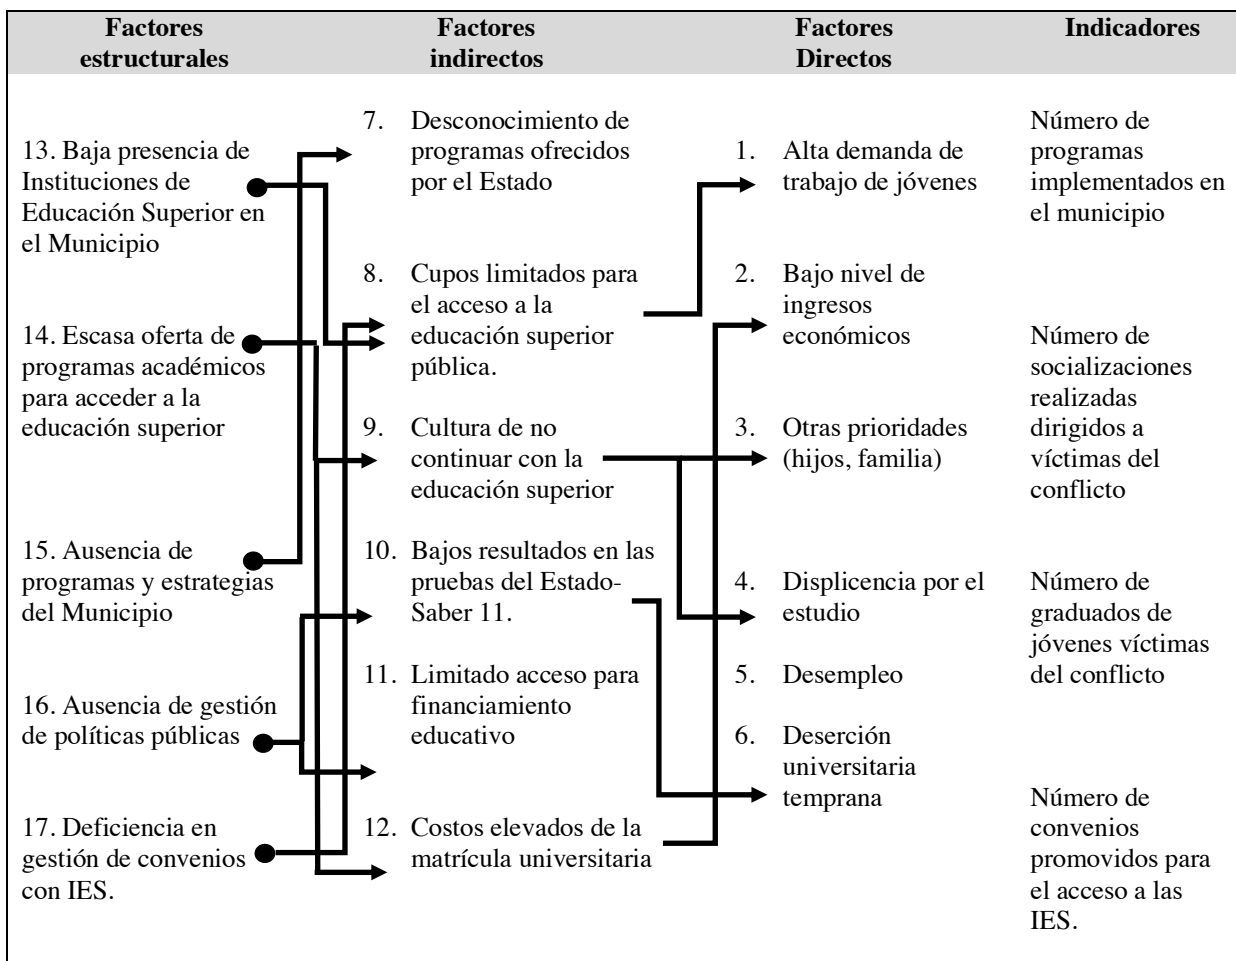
| Factores estructurales | Factores indirectos | Factores Directos | Indicadores |
|---|---|---|---|
| 13. Baja presencia de Instituciones de Educación Superior en el Municipio | 7. Desconocimiento de programas ofrecidos por el Estado | 1. Alta demanda de trabajo de jóvenes | Número de programas implementados en el municipio |
| 14. Escasa oferta de programas académicos para acceder a la educación superior | 8. Cupos limitados para el acceso a la educación superior pública. | 2. Bajo nivel de ingresos económicos | Número de socializaciones realizadas dirigidos a víctimas del conflicto |
| 15. Ausencia de programas y estrategias del Municipio | 9. Cultura de no continuar con la educación superior | 3. Otras prioridades (hijos, familia) | Número de graduados de jóvenes víctimas del conflicto |
| 16. Ausencia de gestión de políticas públicas | 10. Bajos resultados en las pruebas del Estado- Saber 11. | 4. Displicencia por el estudio | Número de convenios promovidos para el acceso a las IES. |
| 17. Deficiencia en gestión de convenios con IES. | 11. Limitado acceso para financiamiento educativo | 5. Desempleo | |
| | 12. Costos elevados de la matrícula universitaria | 6. Deserción universitaria temprana | |